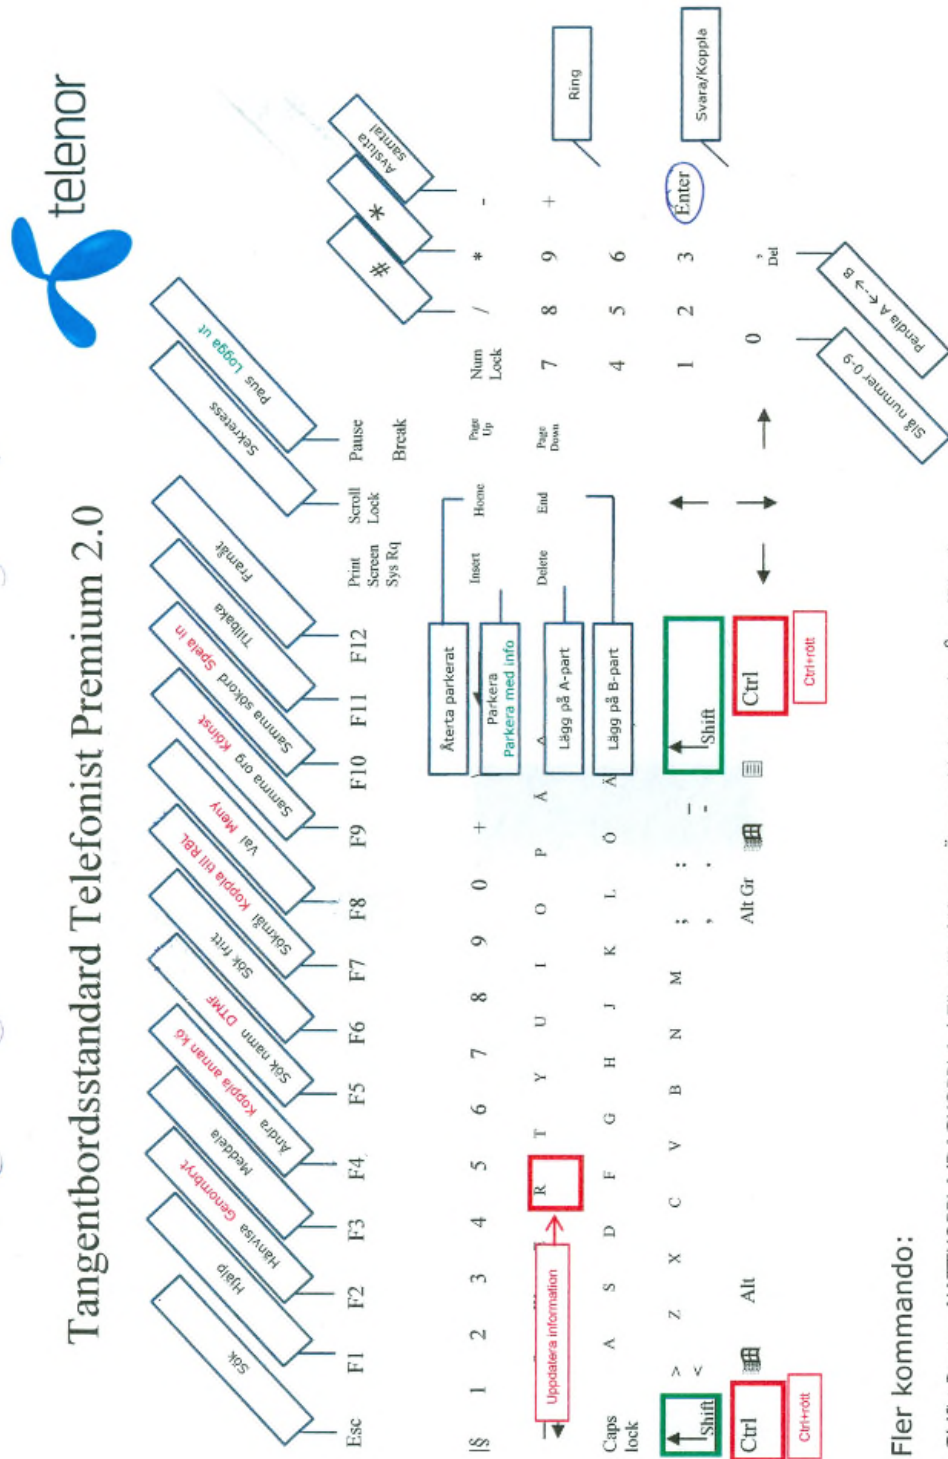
telenor

Tangentbordsstandard Telefonist Premium 2.0

Sök
Hjälp
Hänvisa
Genombryt
Meddela
Ändra
Koppla annan kö
Sök namn
DTMF
Sök fritt
Sökmål
Koppla till RBL
Val
Meny
Samma org
Kölinst
Samma sökord
Spela in
Tillbaka
Framåt
Sekretess
Paus
Logga ut
Avsluta samtal
*
#
Ring
Svara/Koppla
Pendla A <--> B
Slå nummer 0-9

Esc F1 F2 F3 F4 F5 F6 F7 F8 F9 F10 F11 F12 Print Screen Sys Rq Scroll Lock Pause Break

Insert Home Page Up Num Lock / * -
Delete End Page Down 7 8 9 +
4 5 6
1 2 3 Enter
0 , Del

§ 1 2 3 4 5 6 7 8 9 0 +
Q W E R T Y U I O P Å
Caps lock A S D F G H J K L Ö Ä
Shift > < Z X C V B N M ; , : . - _ Shift
Ctrl Alt Alt Gr Ctrl

Uppdatera information
Återta parkerat
Parkera
Parkera med info
Lägg på A-part
Lägg på B-part
Ctrl+rött
Ctrl+rött

Fler kommando: